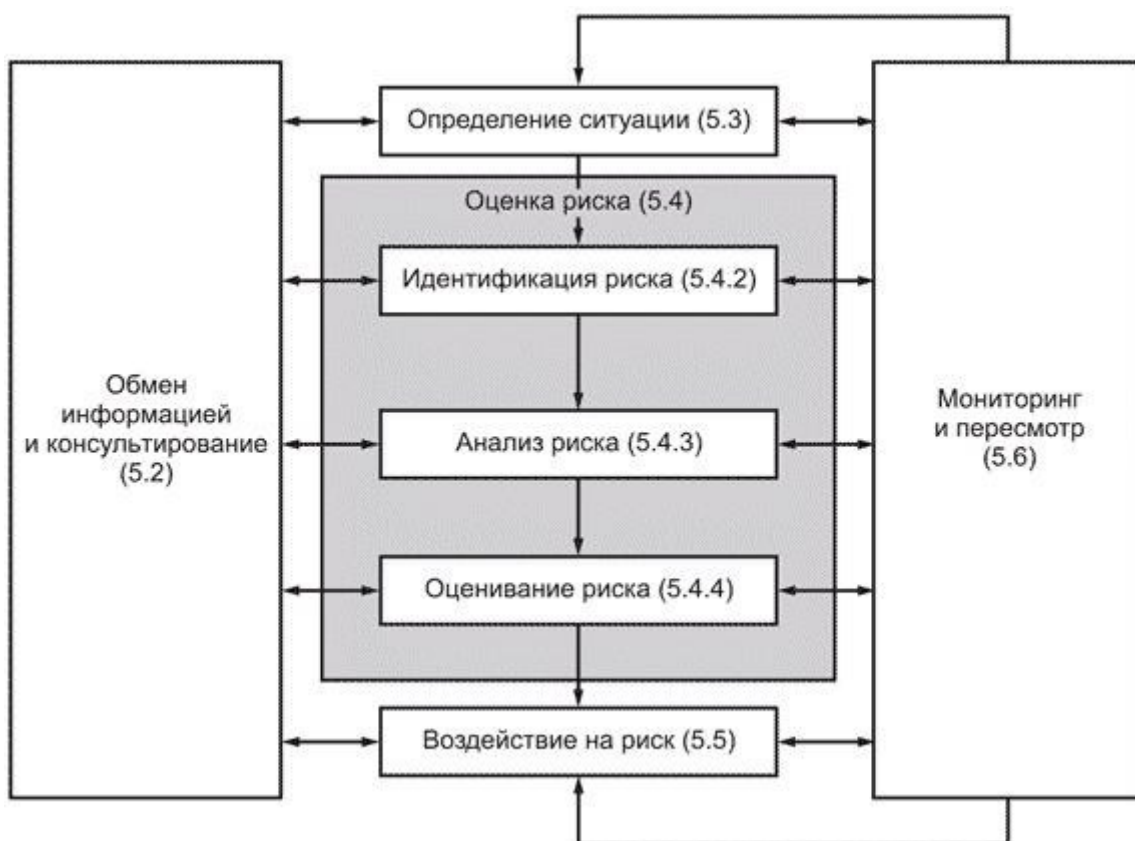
Обмен информацией и консультирование (5.2)

Определение ситуации (5.3)

Оценка риска (5.4)

Идентификация риска (5.4.2)

Анализ риска (5.4.3)

Оценивание риска (5.4.4)

Воздействие на риск (5.5)

Мониторинг и пересмотр (5.6)